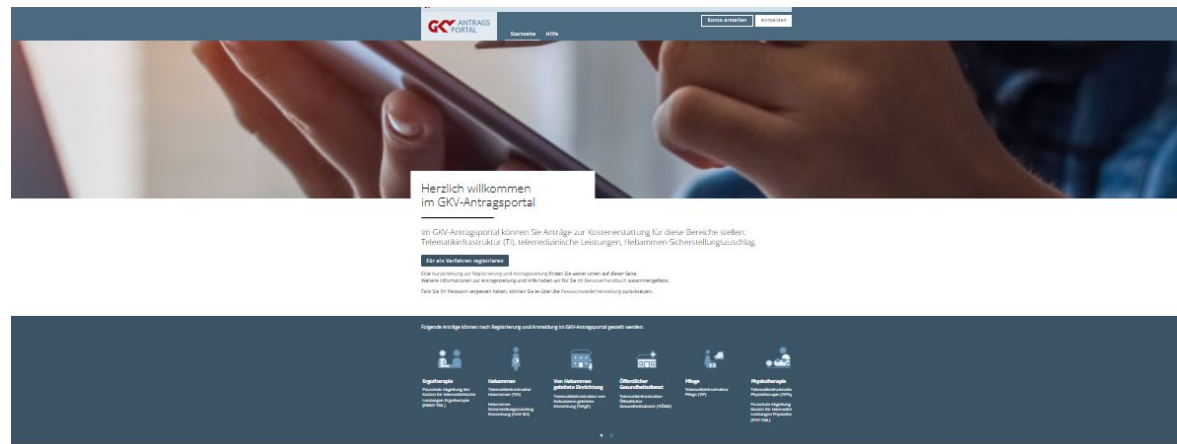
GKV ANTRAGS PORTAL

Startseite Hilfe

Konto erstellen Anmelden

Herzlich willkommen im GKV-Antragsportal

Im GKV-Antragsportal können Sie Anträge zur Kostenerstattung für diese Bereiche stellen: Telematikinfrastruktur (TI), telemedizinische Leistungen, Hebammen-Sicherstellungszuschlag.

Für ein Verfahren registrieren

Eine Kurzanleitung zur Registrierung und Antragstellung finden Sie weiter unten auf dieser Seite. Weitere Informationen zur Antragstellung und Hilfe haben wir für Sie im Benutzerhandbuch zusammengefasst.

Falls Sie Ihr Passwort vergessen haben, können Sie es über die Passwortwiederherstellung zurücksetzen.

Folgende Anträge können nach Registrierung und Anmeldung im GKV-Antragsportal gestellt werden:

Ergotherapie
Pauschale Abgeltung der Kosten für telemedizinische Leistungen Ergotherapie (PAKO-TML)

Hebammen
Telematikinfrastruktur Hebammen (TIH)
Hebammen-Sicherstellungszuschlag Entwicklung (HSZ-SEZ)

Von Hebammen geleitete Einrichtung
Telematikinfrastruktur von Hebammen geleitete Einrichtung (TIHgE)

Öffentlicher Gesundheitsdienst
Telematikinfrastruktur Öffentlicher Gesundheitsdienst (TIÖGD)

Pflege
Telematikinfrastruktur Pflege (TIP)

Physiotherapie
Telematikinfrastruktur Physiotherapie (TIPh)
Pauschale Abgeltung Kosten für telemedizinische Leistungen Physiotherapie (PAKO-TML)